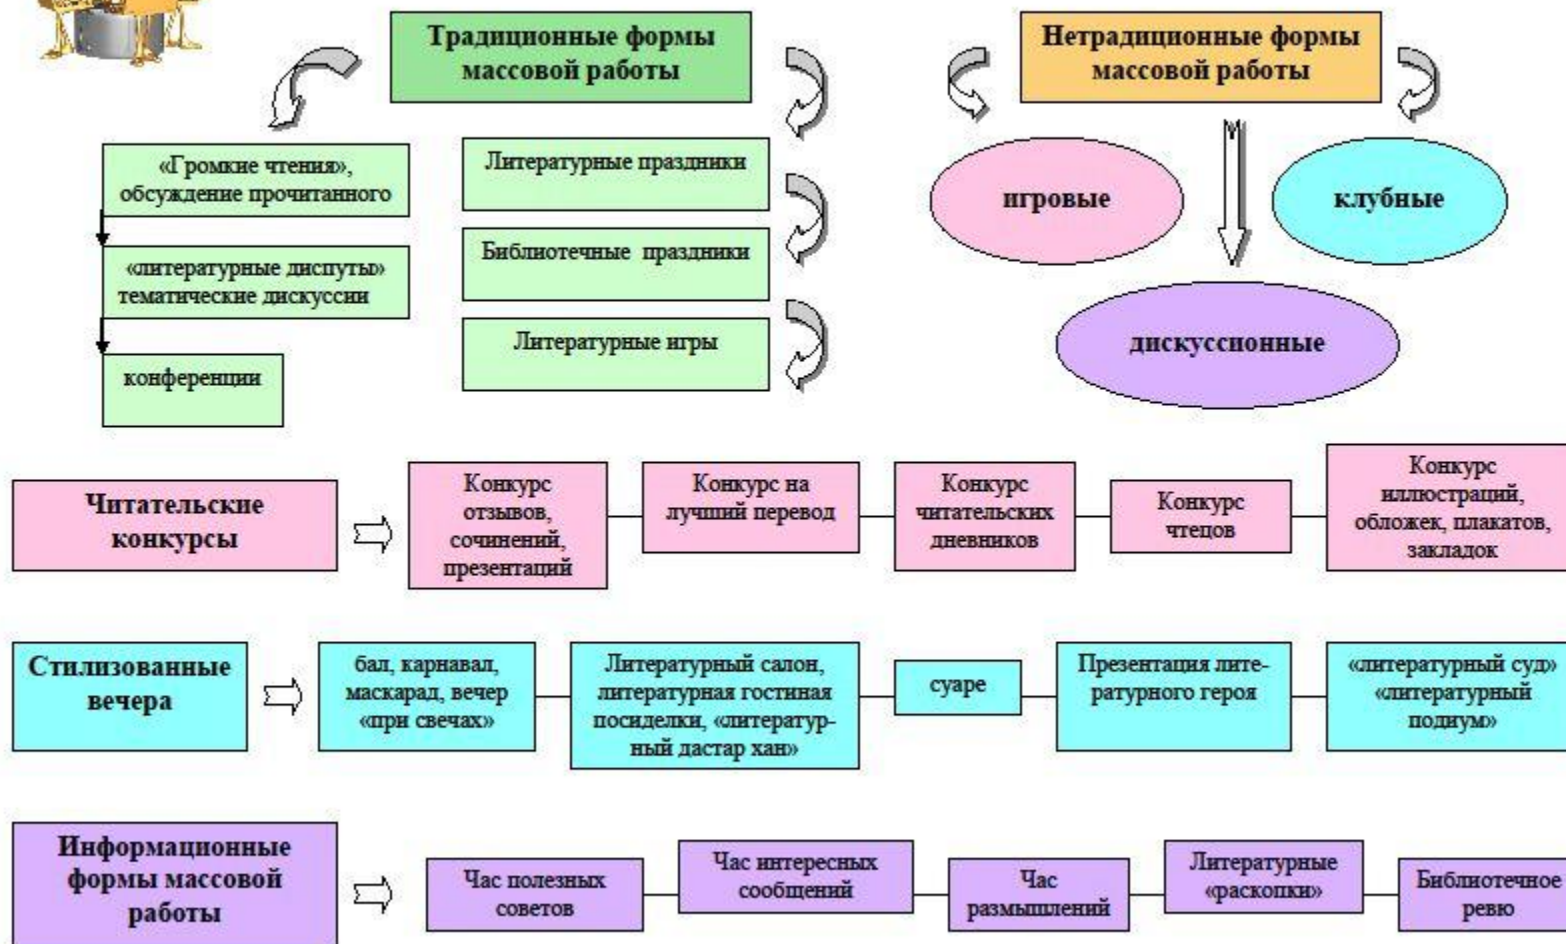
Традиционные формы массовой работы

Нетрадиционные формы массовой работы

«Громкие чтения», обсуждение прочитанного

«литературные диспуты» тематические дискуссии

конференции

Литературные праздники

Библиотечные праздники

Литературные игры

игровые

клубные

дискуссионные

Читательские конкурсы

Конкурс отзывов, сочинений, презентаций

Конкурс на лучший перевод

Конкурс читательских дневников

Конкурс чтецов

Конкурс иллюстраций, обложек, плакатов, закладок

Стилизованные вечера

бал, карнавал, маскарад, вечер «при свечах»

Литературный салон, литературная гостиная посиделки, «литературный дастар хан»

суаре

Презентация литературного героя

«литературный суд» «литературный подиум»

Информационные формы массовой работы

Час полезных советов

Час интересных сообщений

Час размышлений

Литературные «раскопки»

Библиотечное ревю